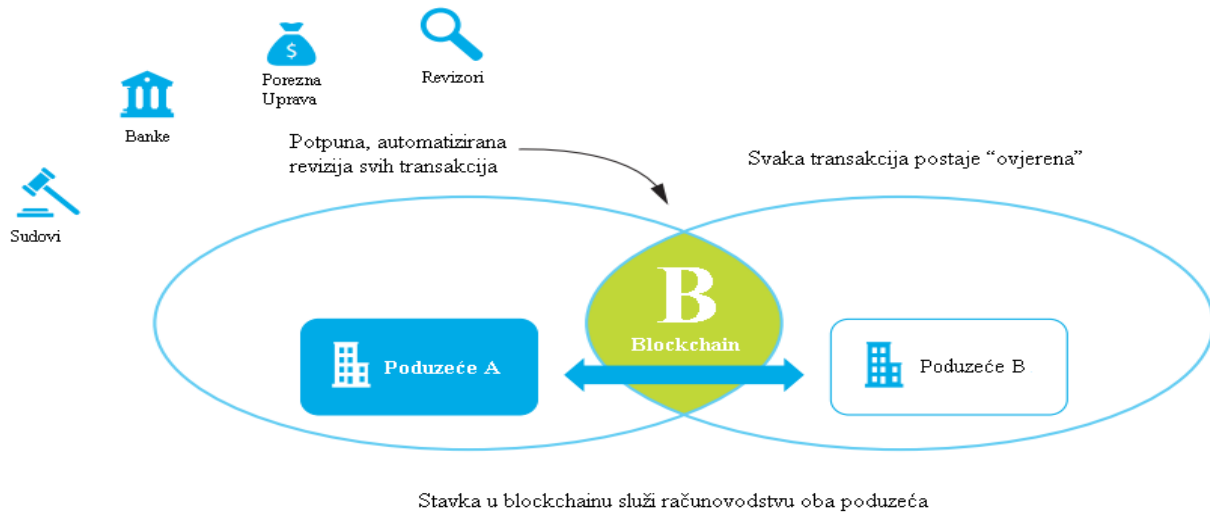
Porezna Uprava

Revizori

Banke

Sudovi

Potpuna, automatizirana revizija svih transakcija

Svaka transakcija postaje "ovjerena"

B

Blockchain

Poduzeće A

Poduzeće B

Stavka u blockchainu služi računovodstvu oba poduzeća